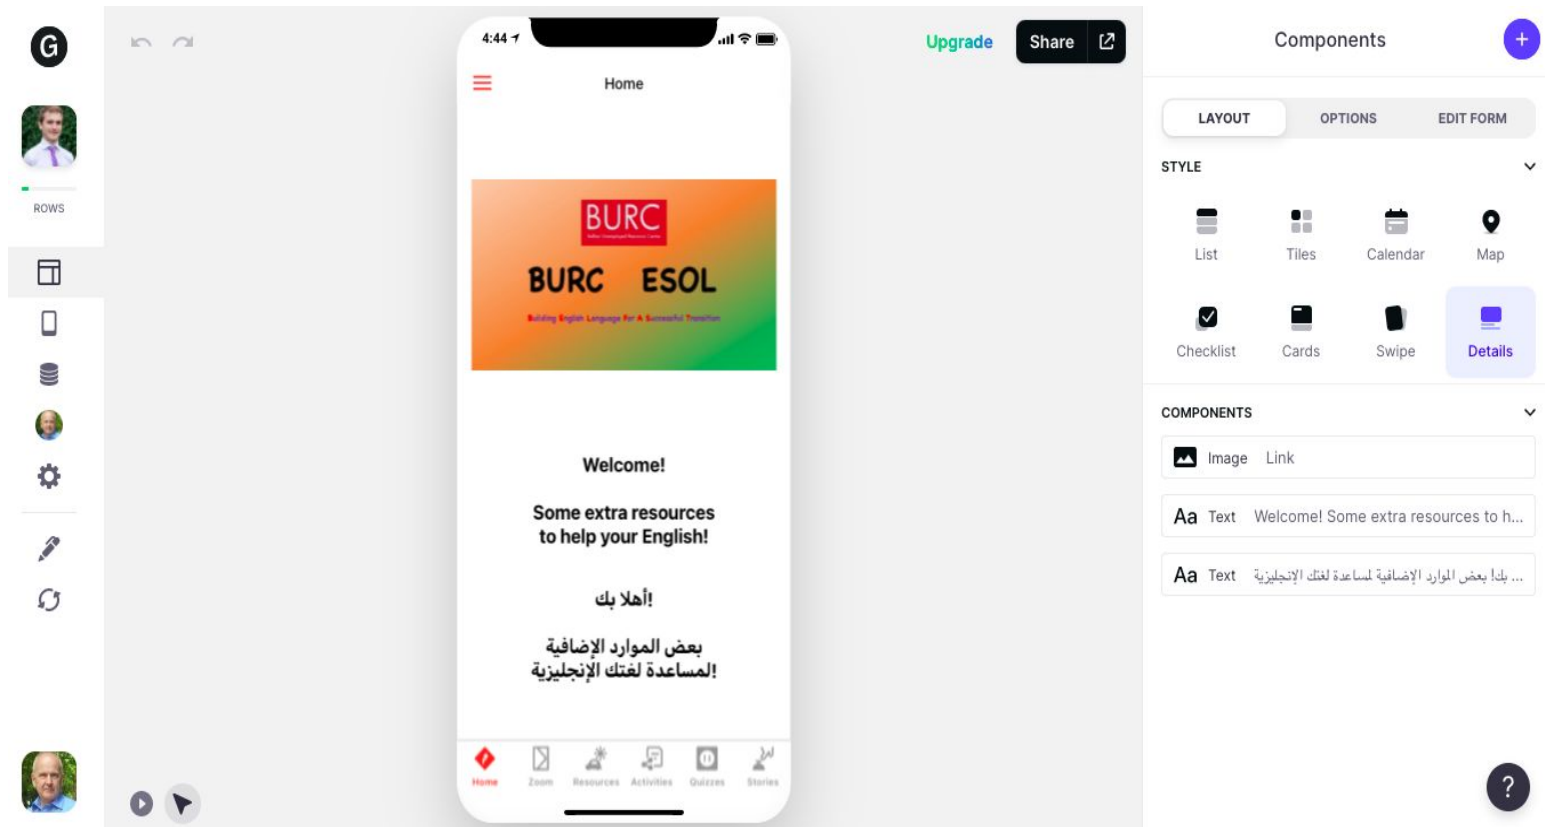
G

ROWS

4:44

Home

BURC

BURC ESOL

Building English Language For A Successful Transition

Welcome!

Some extra resources to help your English!

أهلا بك!

بعض الموارد الإضافية لمساعدة لغتك الإنجليزية!

Home Zoom Resources Activities Quizzes Stories

Upgrade

Share

Components

LAYOUT OPTIONS EDIT FORM

STYLE

List Tiles Calendar Map

Checklist Cards Swipe Details

COMPONENTS

Image Link

Aa Text Welcome! Some extra resources to h...

Aa Text بك! بعض الموارد الإضافية لمساعدة لغتك الإنجليزية ...

?